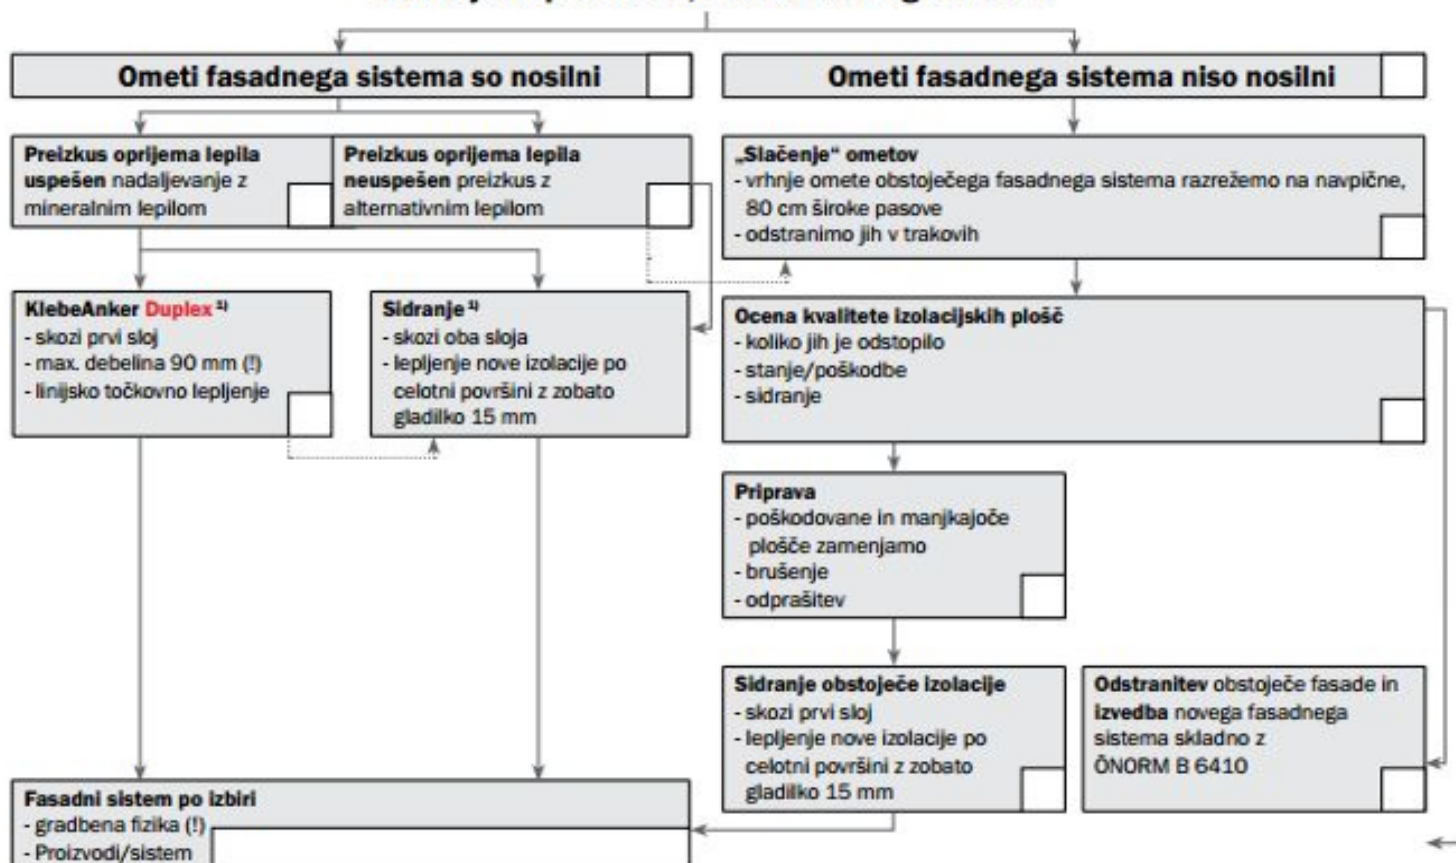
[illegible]

Ometi fasadnega sistema so nosilni

Ometi fasadnega sistema niso nosilni

Preizkus oprijema lepila uspešen nadaljevanje z mineralnim lepilom

Preizkus oprijema lepila neuspešen preizkus z alternativnim lepilom

„Slačenje" ometov
- vrhnje omete obstoječega fasadnega sistema razrežemo na navpične, 80 cm široke pasove
- odstranimo jih v trakovih

KlebeAnker Duplex $^{1)}$
- skozi prvi sloj
- max. debelina 90 mm (!)
- linijsko točkovno lepljenje

Sidranje $^{1)}$
- skozi oba sloja
- lepljenje nove izolacije po celotni površini z zobato gladilko 15 mm

Ocena kvalitete izolacijskih plošč
- koliko jih je odstopilo
- stanje/poškodbe
- sidranje

Priprava
- poškodovane in manjkajoče plošče zamenjamo
- brušenje
- odprašitev

Sidranje obstoječe izolacije
- skozi prvi sloj
- lepljenje nove izolacije po celotni površini z zobato gladilko 15 mm

Odstranitev obstoječe fasade in izvedba novega fasadnega sistema skladno z ÖNORM B 6410

Fasadni sistem po izbiri
- gradbena fizika (!)
- Proizvodi/sistem